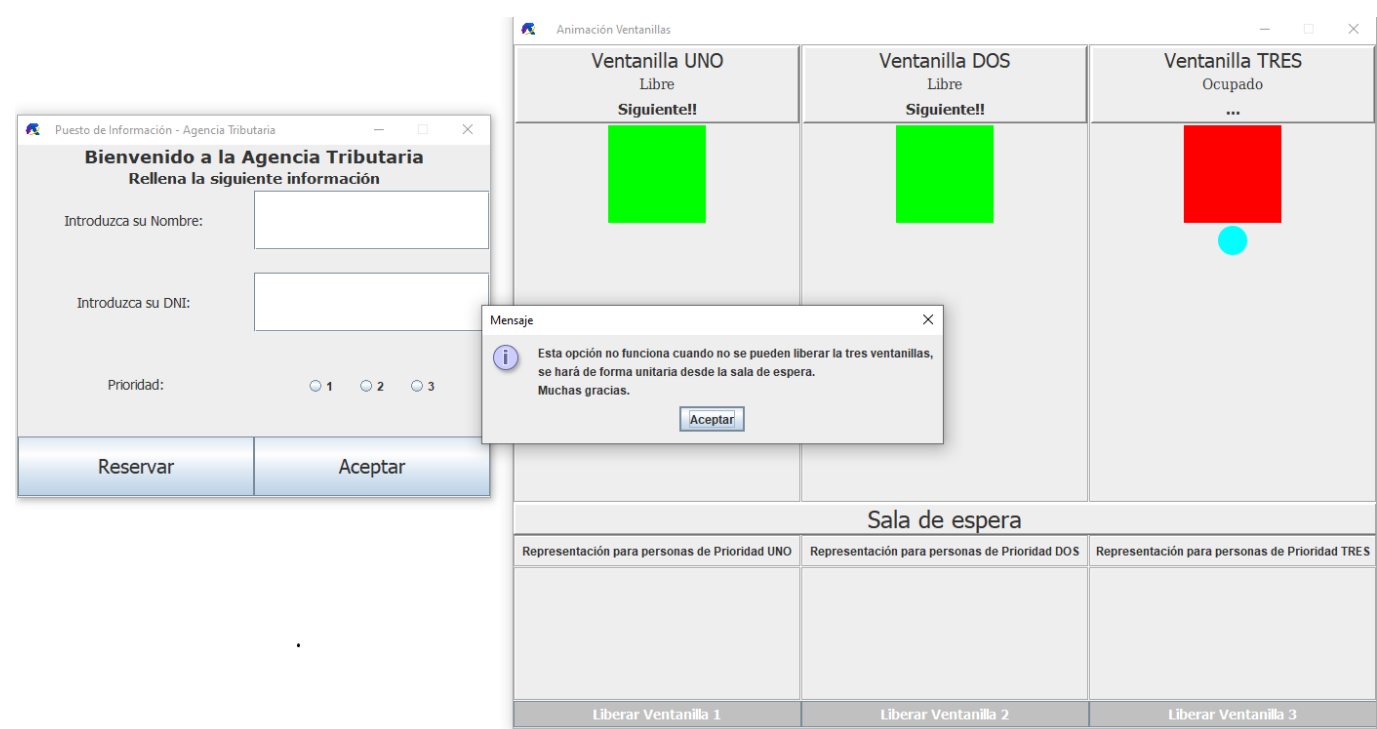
Puesto de Información - Agencia Tributaria

Bienvenido a la Agencia Tributaria
Rellena la siguiente información

Introduzca su Nombre:

Introduzca su DNI:

Prioridad: 1 2 3

Reservar Aceptar

Animación Ventanillas

| Ventanilla UNO | Ventanilla DOS | Ventanilla TRES |
|---|---|---|
| Libre | Libre | Ocupado |
| Siguiente!! | Siguiente!! | ... |

Mensaje

Esta opción no funciona cuando no se pueden liberar la tres ventanillas, se hará de forma unitaria desde la sala de espera.
Muchas gracias.

Aceptar

Sala de espera

| Representación para personas de Prioridad UNO | Representación para personas de Prioridad DOS | Representación para personas de Prioridad TRES |
|---|---|---|

Liberar Ventanilla 1 Liberar Ventanilla 2 Liberar Ventanilla 3